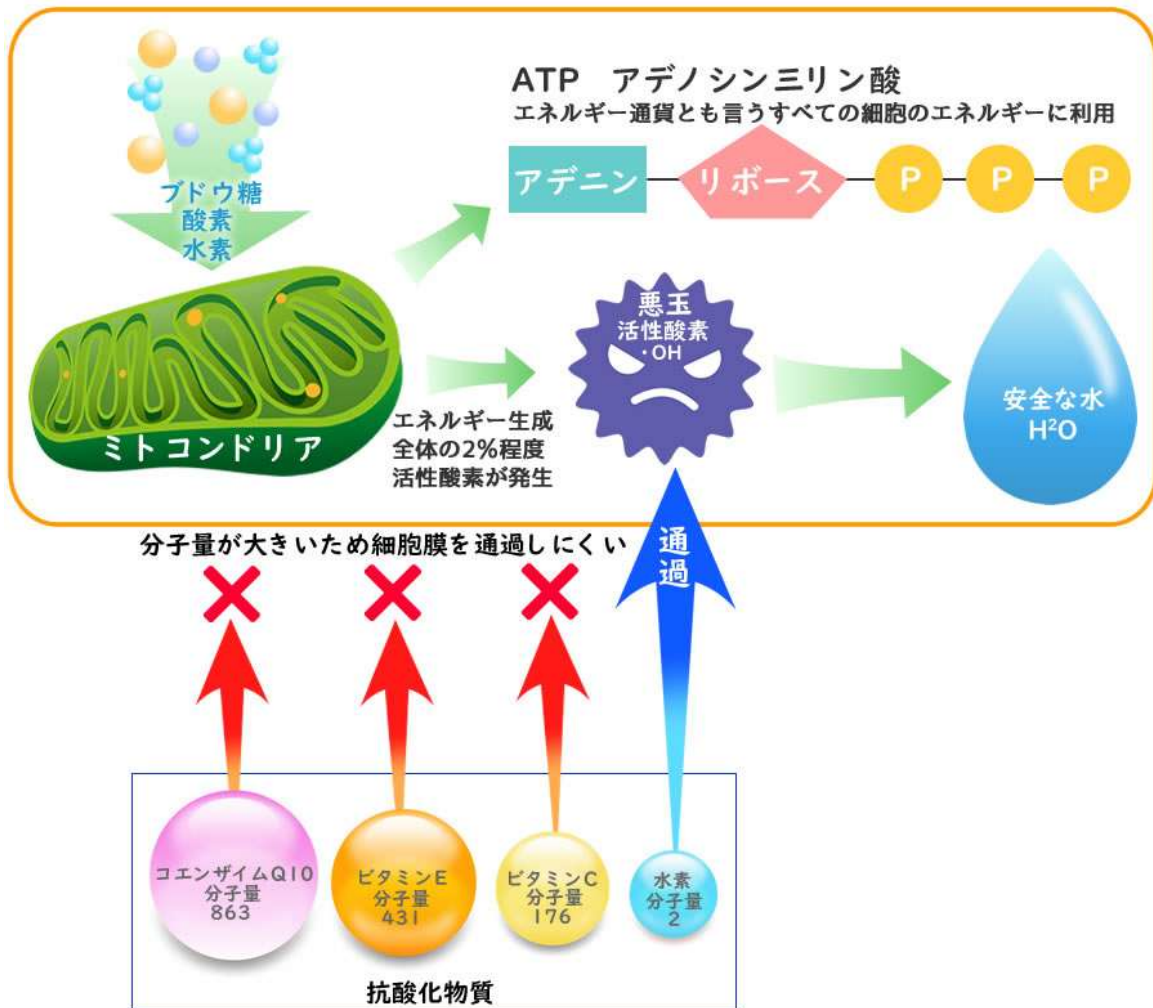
ブドウ糖
酸素
水素

ATP アデノシン三リン酸
エネルギー通貨とも言うすべての細胞のエネルギーに利用

アデニン リボース P P P

悪玉
活性酸素
・OH

安全な水
$H^2O$

ミトコンドリア

エネルギー生成
全体の2%程度
活性酸素が発生

分子量が大きいため細胞膜を通過しにくい

通過

コエンザイムQ10
分子量
863

ビタミンE
分子量
431

ビタミンC
分子量
176

水素
分子量
2

抗酸化物質